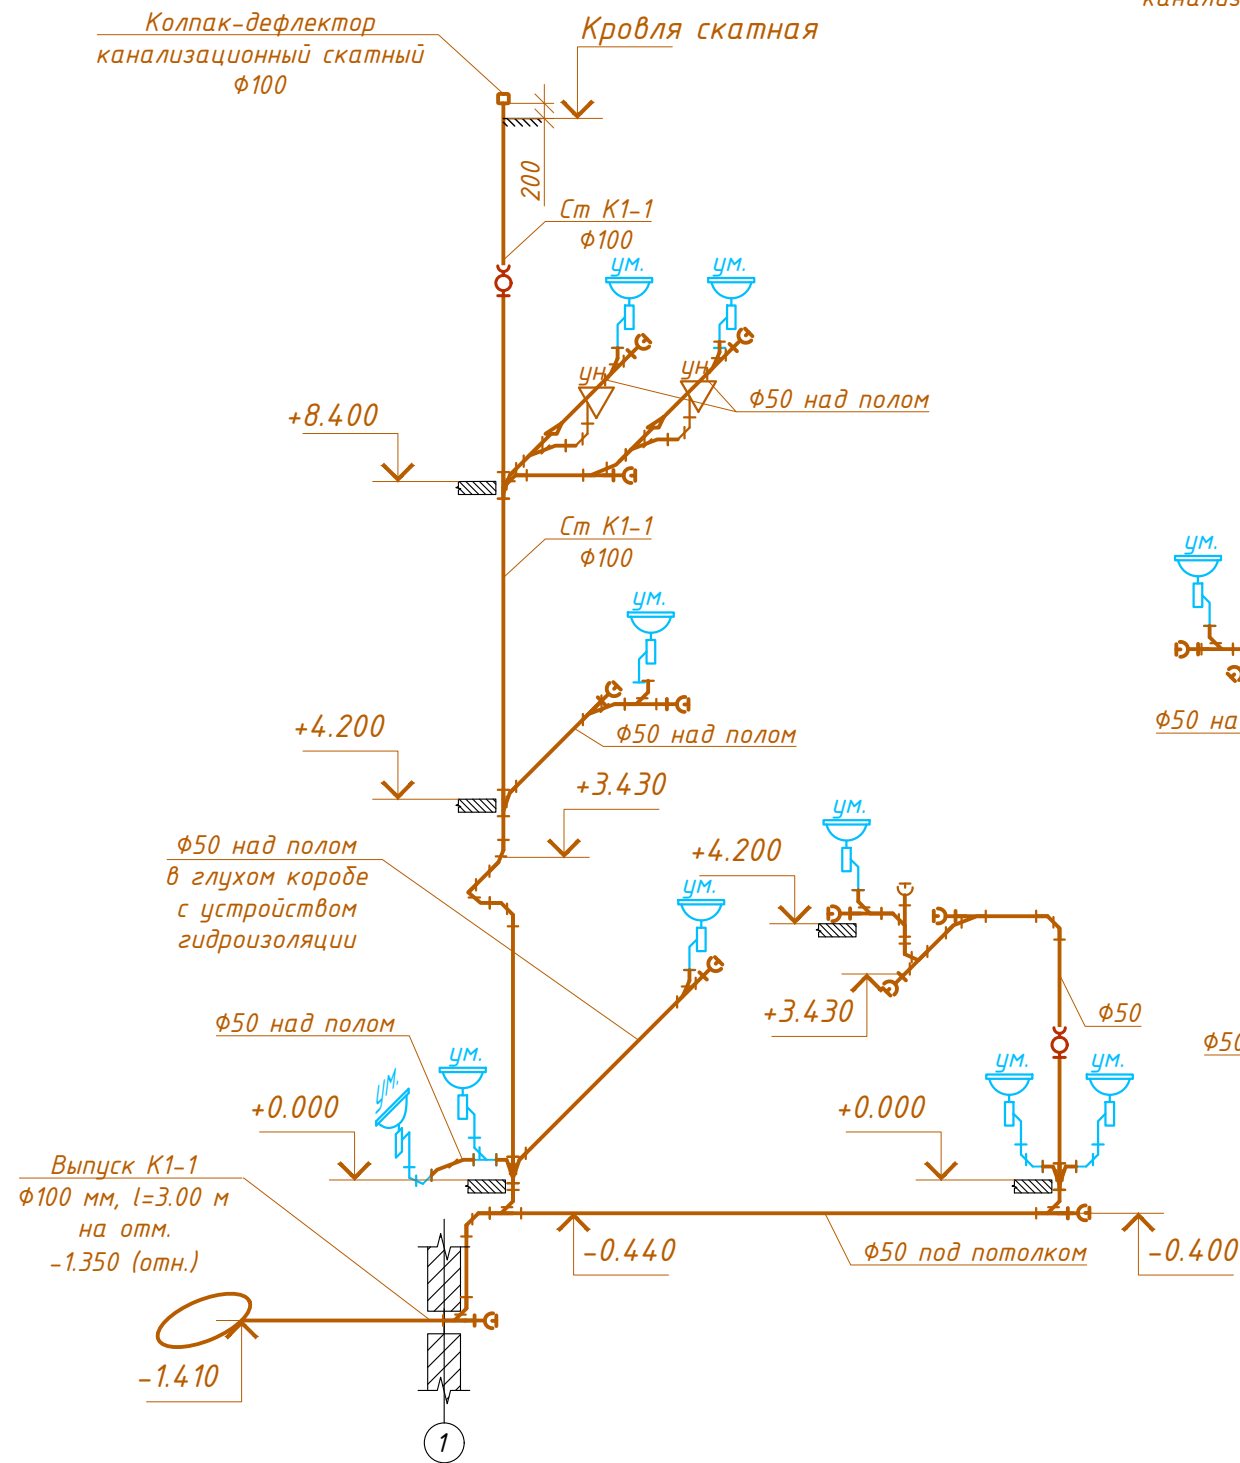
канализ

Колпак-дефлектор канализационный скатный Ф100

Кровля скатная

200

Ст К1-1
Ф100

Ум.

Ум.

Ун

Ун

Ф50 над полом

+8.400

Ст К1-1
Ф100

Ум.

Ф50 на

Ум.

Ф50 над полом

+4.200

+3.430

Ф50 над полом
в глухом коробе
с устройством
гидроизоляции

Ум.

+4.200

Ум.

+3.430

Ф50

Ф50

Ф50 над полом

Ум.

Ум.

+0.000

Ум.

Ум.

+0.000

Выпуск К1-1
Ф100 мм, l=3.00 м
на отм.
-1.350 (отн.)

-0.440

Ф50 под потолком

-0.400

-1.410

1